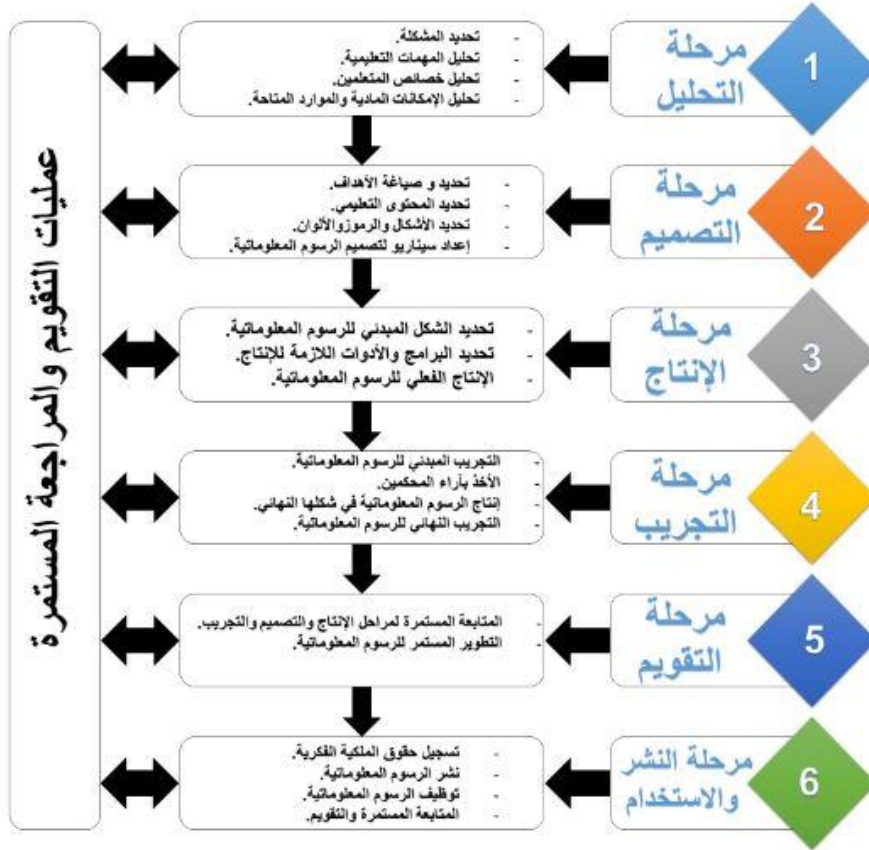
1
مرحلة التحليل

- تحديد المشكلة.
- تحليل المهمات التعليمية.
- تحليل خصائص المتعلمين.
- تحليل الإمكانات المادية والموارد المتاحة.

2
مرحلة التصميم

- تحديد و صياغة الأهداف.
- تحديد المحتوى التعليمي.
- تحديد الأشكال والرموزوالألوان.
- إعداد سيناريو لتصميم الرسوم المعلوماتية.

3
مرحلة الإنتاج

- تحديد الشكل المبدئي للرسوم المعلوماتية.
- تحديد البرامج والأدوات اللازمة للإنتاج.
- الإنتاج الفعلي للرسوم المعلوماتية.

4
مرحلة التجريب

- التجريب المبدئي للرسوم المعلوماتية.
- الأخذ بآراء المحكمين.
- إنتاج الرسوم المعلوماتية في شكلها النهائي.
- التجريب النهائي للرسوم المعلوماتية.

5
مرحلة التقويم

- المتابعة المستمرة لمراحل الإنتاج والتصميم والتجريب.
- التطوير المستمر للرسوم المعلوماتية.

6
مرحلة النشر والاستخدام

- تسجيل حقوق الملكية الفكرية.
- نشر الرسوم المعلوماتية.
- توظيف الرسوم المعلوماتية.
- المتابعة المستمرة والتقويم.

عمليات التقويم والمراجعة المستمرة